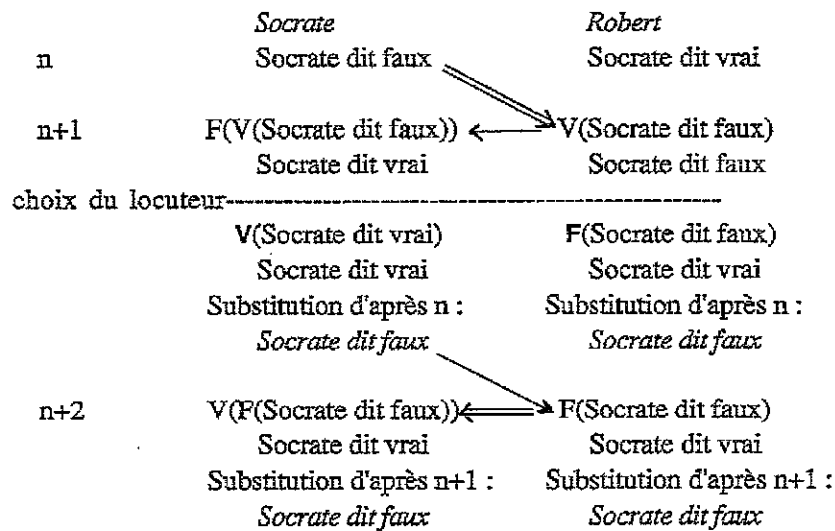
| | *Socrate* | *Robert* |
|---|---|---|
| n | Socrate dit faux | Socrate dit vrai |
| n+1 | F(V(Socrate dit faux)) | V(Socrate dit faux) |
| | Socrate dit vrai | Socrate dit faux |

choix du locuteur-------------------------------------------------------------

| | | |
|---|---|---|
| | V(Socrate dit vrai) | F(Socrate dit faux) |
| | Socrate dit vrai | Socrate dit vrai |
| | Substitution d'après n : | Substitution d'après n : |
| | *Socrate dit faux* | *Socrate dit faux* |
| n+2 | V(F(Socrate dit faux)) | F(Socrate dit faux) |
| | Socrate dit vrai | Socrate dit vrai |
| | Substitution d'après n+1 : | Substitution d'après n+1 : |
| | *Socrate dit faux* | *Socrate dit faux* |